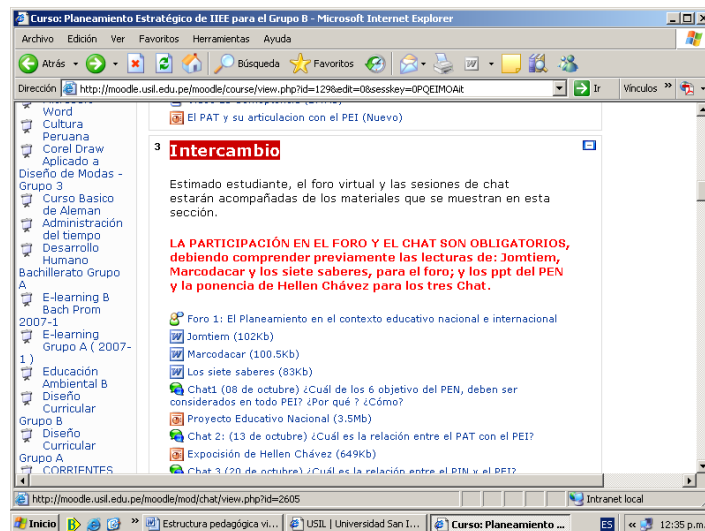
Curso: Planeamiento Estratégico de IIEE para el Grupo B - Microsoft Internet Explorer

Archivo Edición Ver Favoritos Herramientas Ayuda

Atrás Búsqueda Favoritos

Dirección http://moodle.usil.edu.pe/moodle/course/view.php?id=129&edit=0&sesskey=0PQEIMOAit Ir Vínculos

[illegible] Word
Cultura Peruana
Corel Draw Aplicado a Diseño de Modas - Grupo 3
Curso Basico de Aleman
Administración del tiempo
Desarrollo Humano Bachillerato Grupo A
E-learning B Bach Prom 2007-1
E-learning Grupo A ( 2007-1 )
Educación Ambiental B
Diseño Curricular Grupo B
Diseño Curricular Grupo A
CORRIENTES

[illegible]
El PAT y su articulacion con el PEI (Nuevo)

3 Intercambio

Estimado estudiante, el foro virtual y las sesiones de chat estarán acompañadas de los materiales que se muestran en esta sección.

LA PARTICIPACIÓN EN EL FORO Y EL CHAT SON OBLIGATORIOS, debiendo comprender previamente las lecturas de: Jomtiem, Marcodacar y los siete saberes, para el foro; y los ppt del PEN y la ponencia de Hellen Chávez para los tres Chat.

Foro 1: El Planeamiento en el contexto educativo nacional e internacional
Jomtiem (102Kb)
Marcodacar (100.5Kb)
Los siete saberes (83Kb)
Chat1 (08 de octubre) ¿Cuál de los 6 objetivo del PEN, deben ser considerados en todo PEI? ¿Por qué ? ¿Cómo?
Proyecto Educativo Nacional (3.5Mb)
Chat 2: (13 de octubre) ¿Cuál es la relación entre el PAT con el PEI?
Exposición de Hellen Chávez (649Kb)
Chat 3 (20 de octubre) ¿Cuál es la relación entre el PIN y el PEI?

http://moodle.usil.edu.pe/moodle/mod/chat/view.php?id=2605 Intranet local

Inicio Estructura pedagógica vi... USIL | Universidad San I... Curso: Planeamiento ... ES 12:35 p.m.